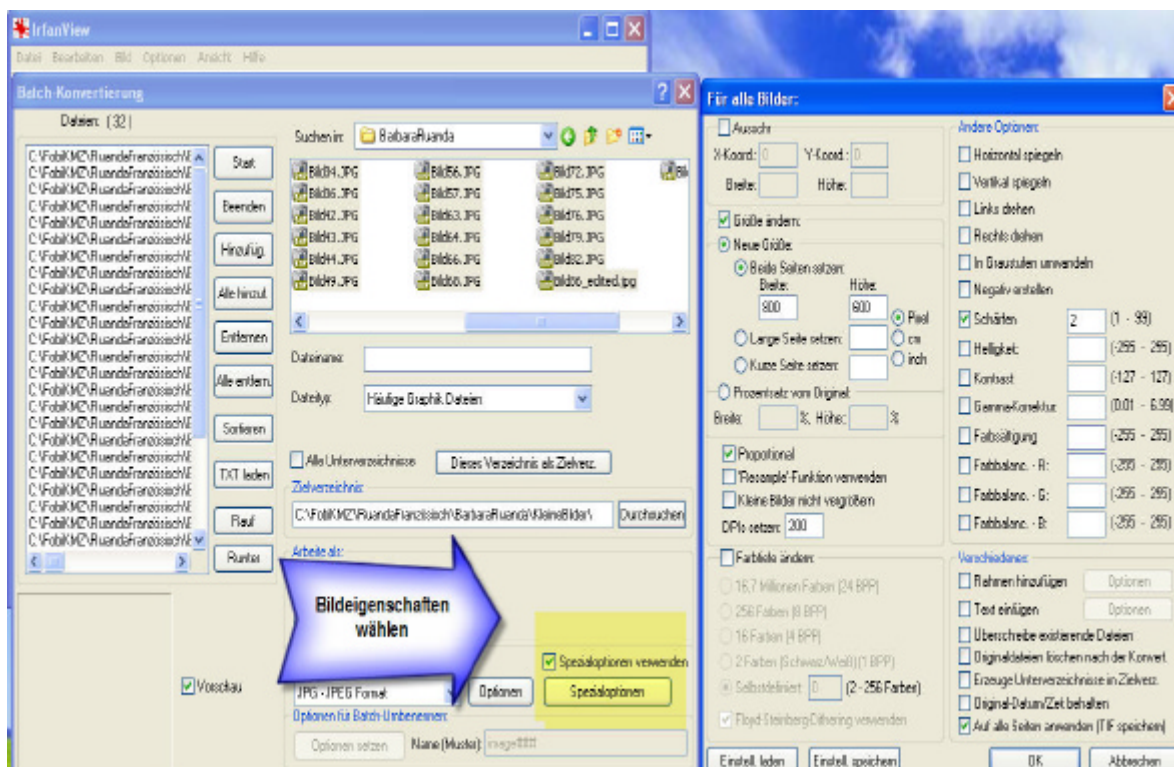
IrfanView
Datei Bearbeiten Bild Optionen Ansicht Hilfe

Batch-Konvertierung
Dateien: (32)
C:\FobiKMZ\RuandaFranzösischE
C:\FobiKMZ\RuandaFranzösischE
C:\FobiKMZ\RuandaFranzösischE
C:\FobiKMZ\RuandaFranzösischE
C:\FobiKMZ\RuandaFranzösischE
C:\FobiKMZ\RuandaFranzösischE
C:\FobiKMZ\RuandaFranzösischE
C:\FobiKMZ\RuandaFranzösischE
C:\FobiKMZ\RuandaFranzösischE
C:\FobiKMZ\RuandaFranzösischE
C:\FobiKMZ\RuandaFranzösischE
C:\FobiKMZ\RuandaFranzösischE
C:\FobiKMZ\RuandaFranzösischE
C:\FobiKMZ\RuandaFranzösischE
C:\FobiKMZ\RuandaFranzösischE
C:\FobiKMZ\RuandaFranzösischE
C:\FobiKMZ\RuandaFranzösischE
C:\FobiKMZ\RuandaFranzösischE
C:\FobiKMZ\RuandaFranzösischE
C:\FobiKMZ\RuandaFranzösischE
C:\FobiKMZ\RuandaFranzösischE
C:\FobiKMZ\RuandaFranzösischE
C:\FobiKMZ\RuandaFranzösischE
C:\FobiKMZ\RuandaFranzösischE
C:\FobiKMZ\RuandaFranzösischE

Start
Beenden
Hinzufüg.
Alle hinzuf.
Entfernen
Alle entfern.
Sortieren
TXT laden
Rauf
Runter

Suchen in: BarbaraRuanda
Bild34.JPG Bild56.JPG Bild72.JPG Bil
Bild36.JPG Bild57.JPG Bild75.JPG
Bild42.JPG Bild63.JPG Bild76.JPG
Bild43.JPG Bild64.JPG Bild79.JPG
Bild44.JPG Bild66.JPG Bild82.JPG
Bild49.JPG Bild68.JPG Bild36_edited.jpg

Dateiname:
Dateityp: Häufige Graphik Dateien
Alle Unterverzeichnisse
Dieses Verzeichnis als Zielverz.
Zielverzeichnis:
C:\FobiKMZ\RuandaFranzösisch\BarbaraRuanda\KleineBilder\
Durchsuchen
Arbeite als:

Bildeigenschaften wählen

Vorschau
JPG - JPEG Format
Optionen
Spezialoptionen verwenden
Spezialoptionen
Optionen für Batch-Umbenennen:
Optionen setzen
Name (Muster): image####

Für alle Bilder:
Ausschn
X-Koord.: 0 Y-Koord.: 0
Breite: Höhe:
Größe ändern:
Neue Größe:
Beide Seiten setzen:
Breite: Höhe:
800 600
Pixel
cm
inch
Lange Seite setzen:
Kurze Seite setzen:
Prozentsatz vom Original:
Breite: %, Höhe: %
Proportional
'Resample'-Funktion verwenden
Kleine Bilder nicht vergrößern
DPIs setzen: 200
Farbtiefe ändern:
16,7 Millionen Farben (24 BPP)
256 Farben (8 BPP)
16 Farben (4 BPP)
2 Farben (Schwarz/Weiß) (1 BPP)
Selbstdefiniert: 0 (2 - 256 Farben)
Floyd-Steinberg Dithering verwenden
Einstell. laden
Einstell. speichern

Andere Optionen:
Horizontal spiegeln
Vertikal spiegeln
Links drehen
Rechts drehen
In Graustufen umwandeln
Negativ erstellen
Schärfen 2 (1 - 99)
Helligkeit: (-255 - 255)
Kontrast (-127 - 127)
Gamma-Korrektur (0.01 - 6.99)
Farbsättigung (-255 - 255)
Farbbalanc. - R: (-255 - 255)
Farbbalanc. - G: (-255 - 255)
Farbbalanc. - B: (-255 - 255)
Verschiedenes:
Rahmen hinzufügen Optionen
Text einfügen Optionen
Überschreibe existierende Dateien
Originaldateien löschen nach der Konvert.
Erzeuge Unterverzeichnisse in Zielverz.
Original-Datum/Zeit behalten
Auf alle Seiten anwenden (TIF speichern)
OK
Abbrechen